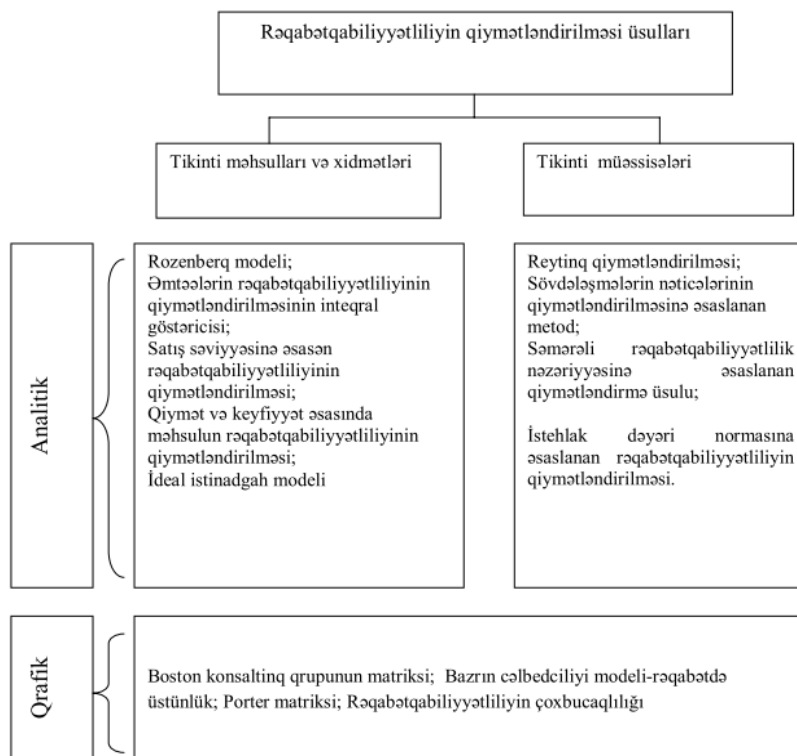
Rəqabətqabiliyyətliliyin qiymətləndirilməsi üsulları

Tikinti məhsulları və xidmətləri

Tikinti müəssisələri

Analitik

Rozenberq modeli;
Əmtəələrin rəqabətqabiliyyətliliyinin qiymətləndirilməsinin inteqral göstəricisi;
Satış səviyyəsinə əsasən rəqabətqabiliyyətliliyin qiymətləndirilməsi;
Qiymət və keyfiyyət əsasında məhsulun rəqabətqabiliyyətliliyinin qiymətləndirilməsi;
İdeal istinadgah modeli

Reytinq qiymətləndirilməsi;
Sövdələşmələrin nəticələrinin qiymətləndirilməsinə əsaslanan metod;
Səmərəli rəqabətqabiliyyətlilik nəzəriyyəsinə əsaslanan qiymətləndirmə üsulu;

İstehlak dəyəri normasına əsaslanan rəqabətqabiliyyətliliyin qiymətləndirilməsi.

Qrafik

Boston konsaltinq qrupunun matriksi; Bazrın cəlbedciliyi modeli-rəqabətdə üstünlük; Porter matriksi; Rəqabətqabiliyyətliliyin çoxbucaqlılığı